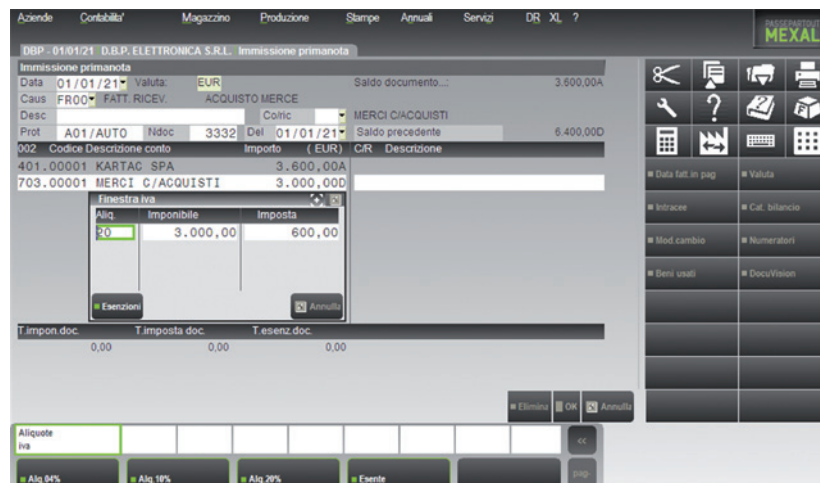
Aziende Contabilita' Magazzino Produzione Stampe Annuali Servizi DR XL ?

PASSEPARTOUT MEXAL

DBP - 01/01/21 D.B.P. ELETTRONICA S.R.L. Immissione primanota

Immissione primanota

Data 01/01/21 Valuta: EUR Saldo documento...: 3.600,00A

Caus FR00 FATT. RICEV. ACQUISTO MERCE

Desc Co/ric MERCI C/ACQUISTI

Prot A01/AUTO Ndoc 3332 Del 01/01/21 Saldo precedente 6.400,00D

002 Codice Descrizione conto Importo (EUR) C/R Descrizione

401.00001 KARTAC SPA 3.600,00A

703.00001 MERCI C/ACQUISTI 3.000,00D

Finestra iva

| Aliq. | Imponibile | Imposta |
|---|---|---|
| 20 | 3.000,00 | 600,00 |

Esenzioni Annulla

T.impon.doc. T.imposta doc. T.esenz.doc.

0,00 0,00 0,00

Elimina OK Annulla

Data fatt.in pag Valuta

Intracee Cat. bilancio

Mod.cambio Numeratori

Beni usati DocuVision

Aliquote iva

<<

pag

Alq.04% Alq.10% Alq.20% Esente